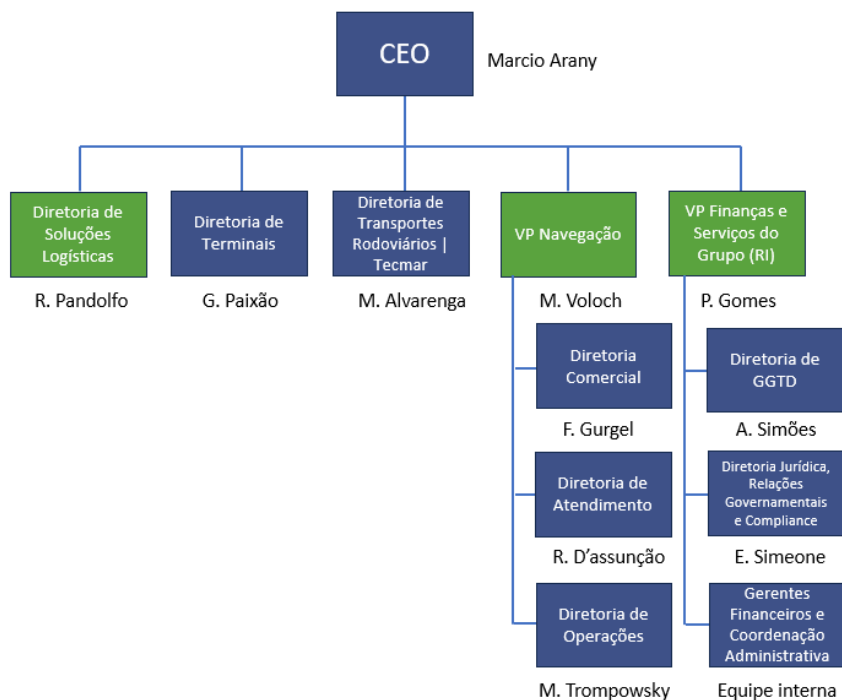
CEO

Marcio Arany

Diretoria de Soluções Logísticas

R. Pandolfo

Diretoria de Terminais

G. Paixão

Diretoria de Transportes Rodoviários | Tecmar

M. Alvarenga

VP Navegação

M. Voloch

Diretoria Comercial

F. Gurgel

Diretoria de Atendimento

R. D'assunção

Diretoria de Operações

M. Trompowsky

VP Finanças e Serviços do Grupo (RI)

P. Gomes

Diretoria de GGTD

A. Simões

Diretoria Jurídica, Relações Governamentais e Compliance

E. Simeone

Gerentes Financeiros e Coordenação Administrativa

Equipe interna